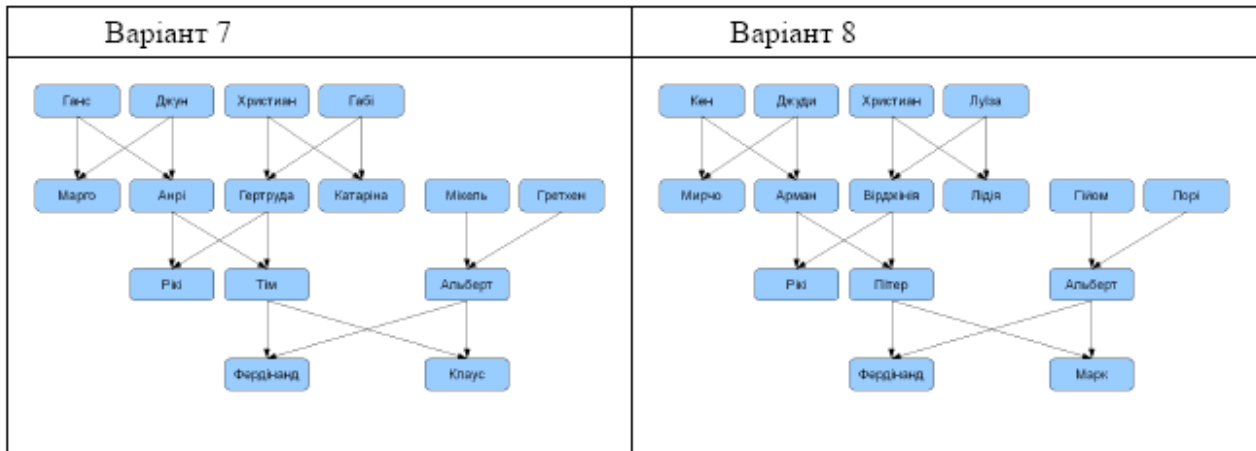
| Варіант 7 | Варіант 8 |
|---|---|
| Ганс, Джун, Християн, Габі, Марго, Анрі, Гертруда, Катаріна, Мікель, Гретхен, Рікі, Тім, Альберт, Фердінанд, Клаус | Кен, Джуди, Християн, Луїза, Мирчо, Арман, Вірджінія, Лідія, Гійом, Лорі, Рікі, Пітер, Альберт, Фердінанд, Марк |